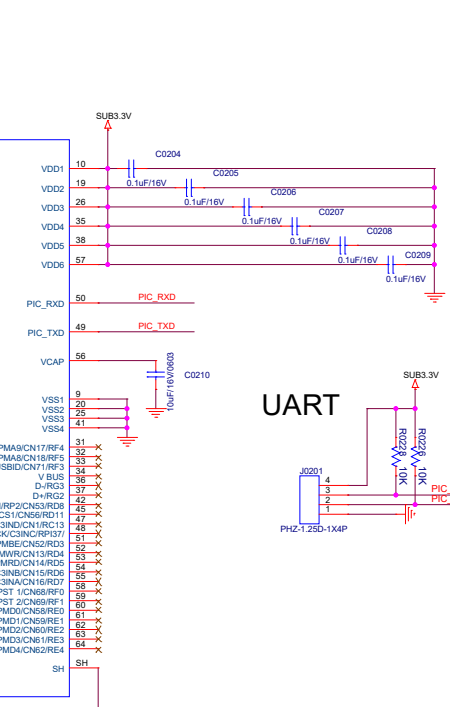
SUB3.3V

VDD1 10
VDD2 19
VDD3 26
VDD4 35
VDD5 38
VDD6 57

C0204 0.1uF/16V
C0205 0.1uF/16V
C0206 0.1uF/16V
C0207 0.1uF/16V
C0208 0.1uF/16V
C0209 0.1uF/16V

PIC_RXD 50 PIC_RXD
PIC_TXD 49 PIC_TXD

VCAP 56
C0210 10uF/16V/0603

VSS1 9
VSS2 20
VSS3 25
VSS4 41

PMA9/CN17/RF4 31
PMA8/CN18/RF5 32
USBID/CN71/RF3 33
V BUS 34
D-/RG3 36
D+/RG2 37
/RP2/CN53/RD8 42
CS1/CN56/RD11 45
3IND/CN1/RC13 47
K/C3INC/RPI37/ 48
PMBE/CN52/RD3 51
MWR/CN13/RD4 52
MRD/CN14/RD5 53
3INB/CN15/RD6 54
3INA/CN16/RD7 55
PST 1/CN68/RF0 58
PST 2/CN69/RF1 59
PMD0/CN58/RE0 60
PMD1/CN59/RE1 61
PMD2/CN60/RE2 62
PMD3/CN61/RE3 63
PMD4/CN62/RE4 64
SH SH

UART

SUB3.3V
R0228 10K
R0226 10K
J0201
4
3
2
1
PHZ-1.25D-1X4P
PIC
PIC